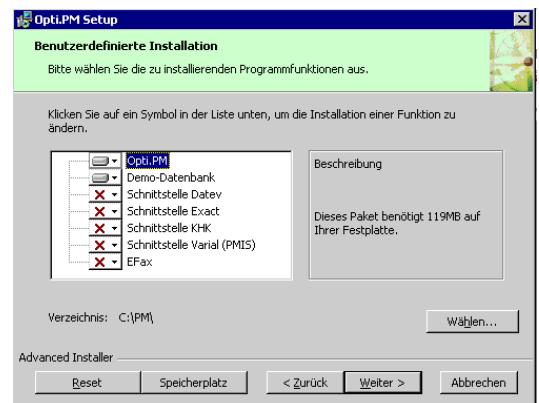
Opti.PM Setup

Benutzerdefinierte Installation

Bitte wählen Sie die zu installierenden Programmfunktionen aus.

Klicken Sie auf ein Symbol in der Liste unten, um die Installation einer Funktion zu ändern.

Opti.PM
Demo-Datenbank
Schnittstelle Datev
Schnittstelle Exact
Schnittstelle KHK
Schnittstelle Varial (PMIS)
EFax

Beschreibung

Dieses Paket benötigt 119MB auf Ihrer Festplatte.

Verzeichnis: C:\PM\

Wählen...

Advanced Installer

Reset

Speicherplatz

< Zurück

Weiter >

Abbrechen